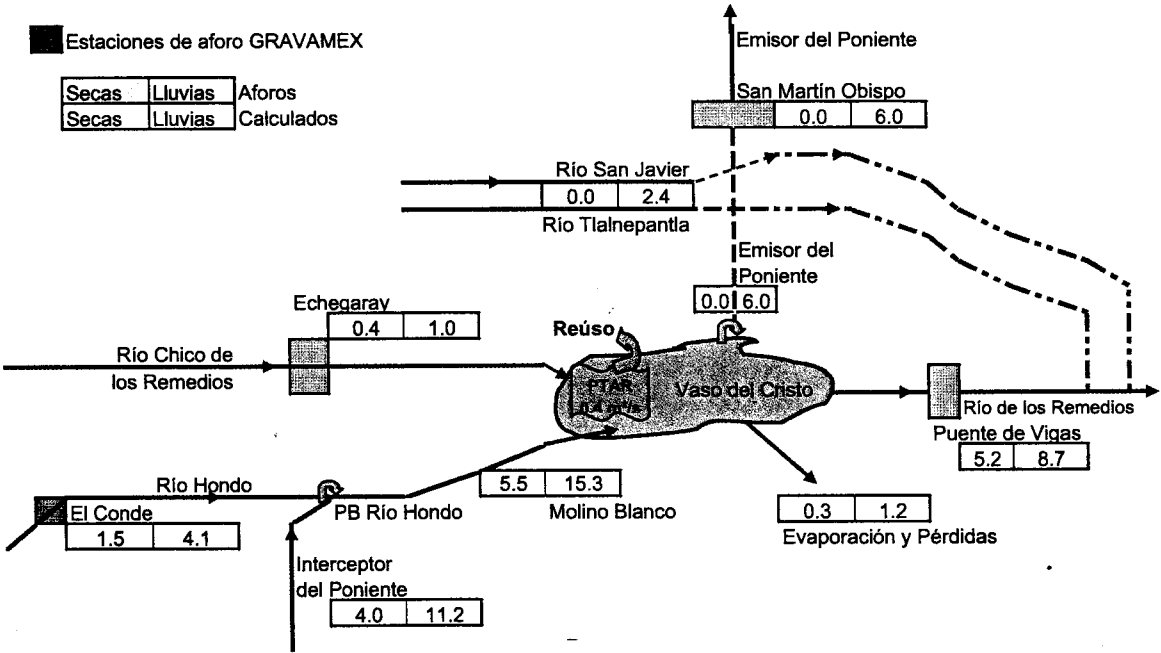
Estaciones de aforo GRAVAMEX

| Secas | Lluvias | Aforos |
|---|---|---|
| Secas | Lluvias | Calculados |

Emisor del Poniente

San Martín Obispo

| | 0.0 | 6.0 |
|---|---|---|

Río San Javier

| 0.0 | 2.4 |
|---|---|

Río Tlalnepantla

Emisor del Poniente

| 0.0 | 6.0 |
|---|---|

Echegaray

| 0.4 | 1.0 |
|---|---|

Reúso

Río Chico de los Remedios

PTAR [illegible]

Vaso del Cristo

Río de los Remedios

Puente de Vigas

| 5.2 | 8.7 |
|---|---|

Río Hondo

El Conde

| 1.5 | 4.1 |
|---|---|

PB Río Hondo

| 5.5 | 15.3 |
|---|---|

Molino Blanco

| 0.3 | 1.2 |
|---|---|

Evaporación y Pérdidas

Interceptor del Poniente

| 4.0 | 11.2 |
|---|---|